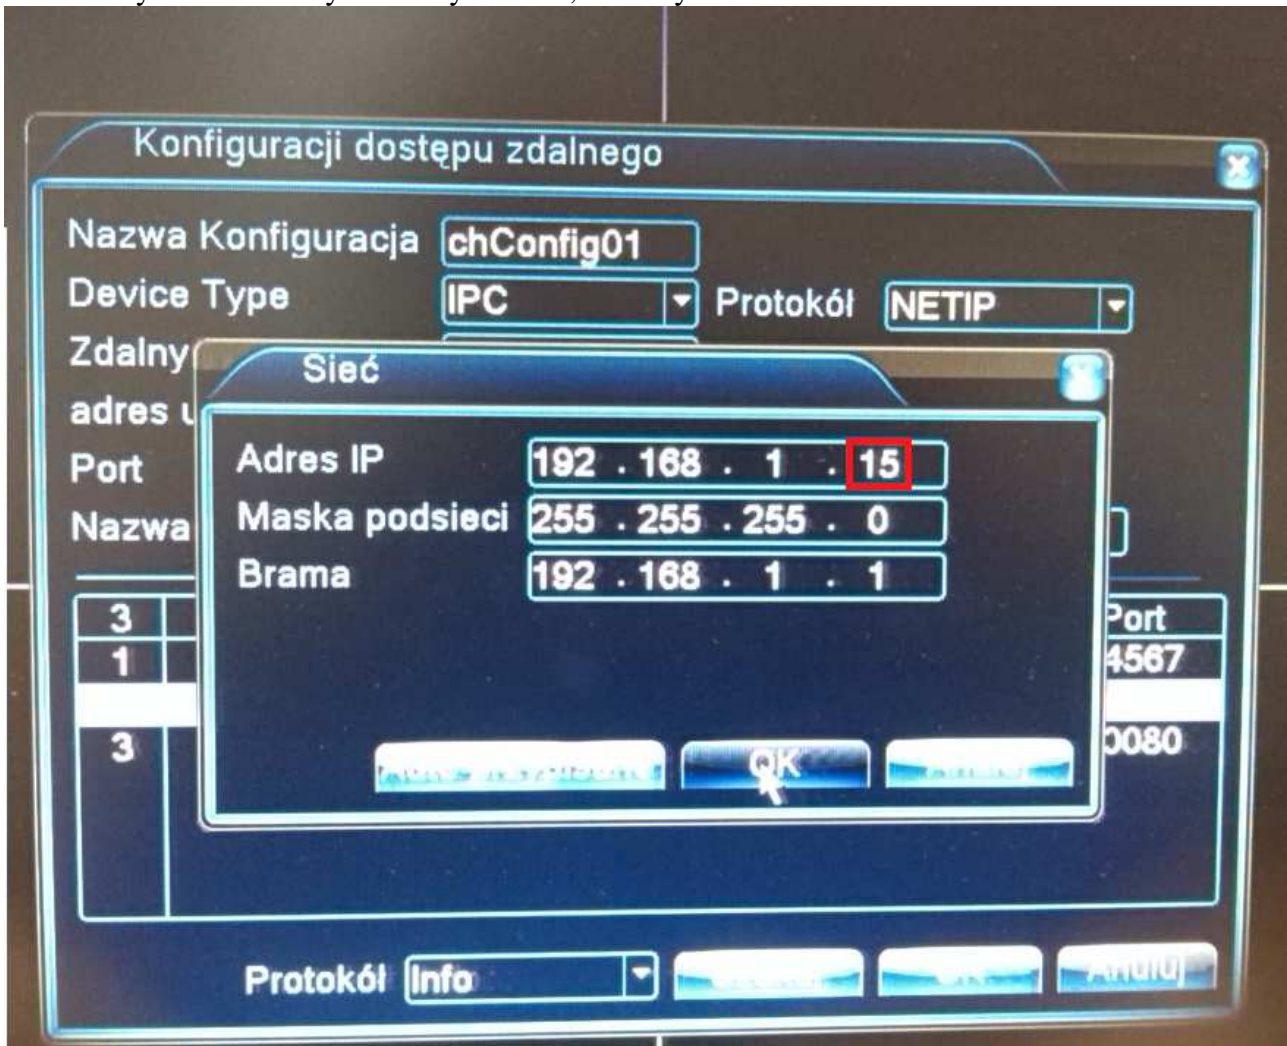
Konfiguracji dostępu zdalnego

Nazwa Konfiguracja chConfig01
Device Type IPC Protokół NETIP
Zdalny
adres
Port
Nazwa

Sieć

Adres IP 192 . 168 . 1 . 15
Maska podsieci 255 . 255 . 255 . 0
Brama 192 . 168 . 1 . 1

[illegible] OK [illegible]

3
1
3

Port
4567
0080

Protokół Info

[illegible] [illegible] Anuluj